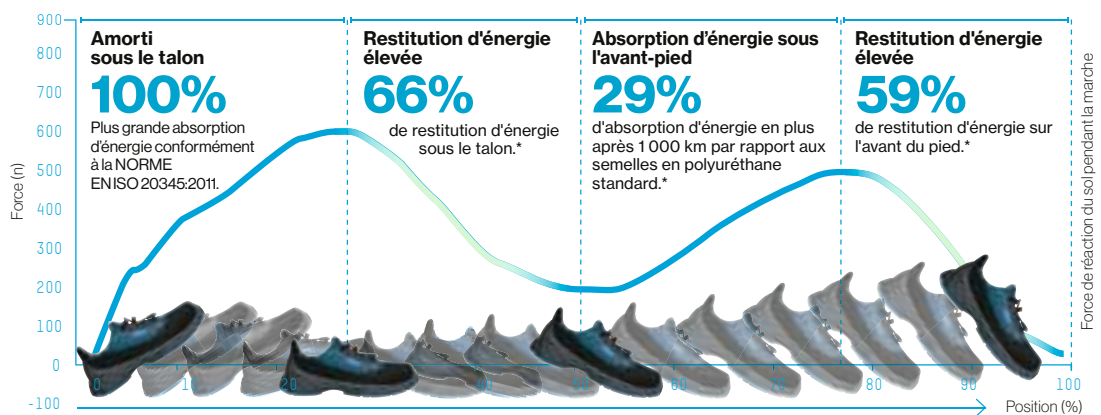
900
800
700
600
500
400
300
200
100
0
-100

Force (n)

Amorti sous le talon
100%
Plus grande absorption d'énergie conformément à la NORME EN ISO 20345:2011.

Restitution d'énergie élevée
66%
de restitution d'énergie sous le talon.*

Absorption d'énergie sous l'avant-pied
29%
d'absorption d'énergie en plus après 1 000 km par rapport aux semelles en polyuréthane standard.*

Restitution d'énergie élevée
59%
de restitution d'énergie sur l'avant du pied.*

Force de réaction du sol pendant la marche

0
10
20
40
50
60
70
80
90
100
Position (%)